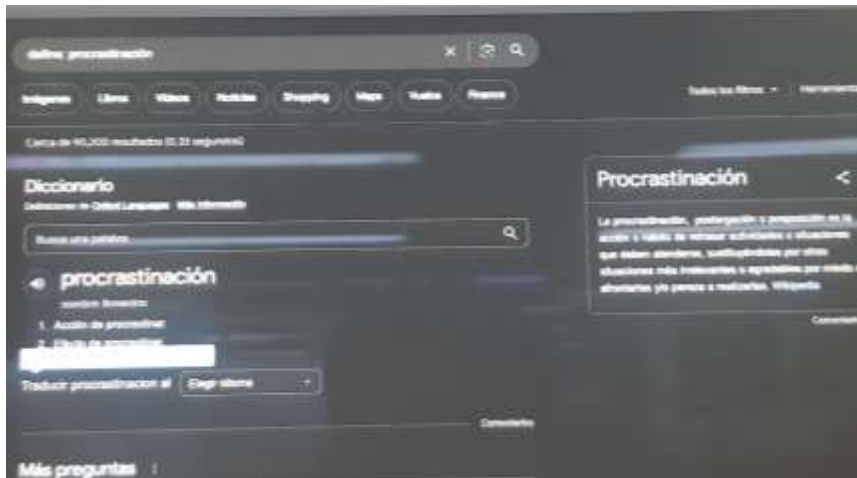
define procrastinación

Imágenes Libros Videos Noticias Shopping Maps Vuelos Finanzas

Todos los filtros Herramientas

Cerca de 90,300 resultados (0.33 segundos)

Diccionario
Definiciones de Oxford Languages · Más información

Buscar una palabra

procrastinación
nombre femenino
1. Acción de procrastinar.
2. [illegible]

Traducir procrastinacion al Elegir idioma

Comentarios

Más preguntas

Procrastinación

La procrastinación, postergación o posposición es la acción o hábito de retrasar actividades o situaciones que deben atenderse, sustituyéndolas por otras situaciones más irrelevantes o agradables por miedo a afrontarlas y/o pereza a realizarlas. Wikipedia

Comentarios